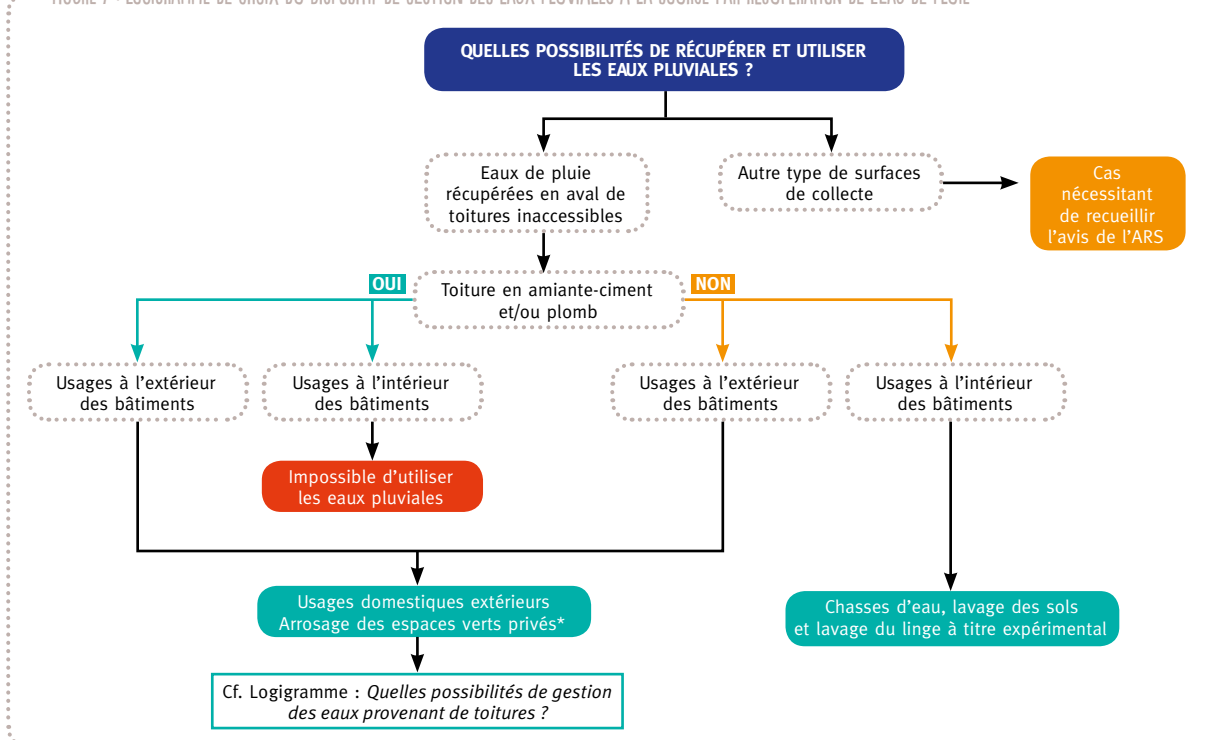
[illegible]

QUELLES POSSIBILITÉS DE RÉCUPÉRER ET UTILISER LES EAUX PLUVIALES ?

Eaux de pluie récupérées en aval de toitures inaccessibles

Autre type de surfaces de collecte

Cas nécessitant de recueillir l'avis de l'ARS

OUI

Toiture en amiante-ciment et/ou plomb

NON

Usages à l'extérieur des bâtiments

Usages à l'intérieur des bâtiments

Usages à l'extérieur des bâtiments

Usages à l'intérieur des bâtiments

Impossible d'utiliser les eaux pluviales

Usages domestiques extérieurs
Arrosage des espaces verts privés*

Chasses d'eau, lavage des sols et lavage du linge à titre expérimental

Cf. Logigramme : *Quelles possibilités de gestion des eaux provenant de toitures ?*